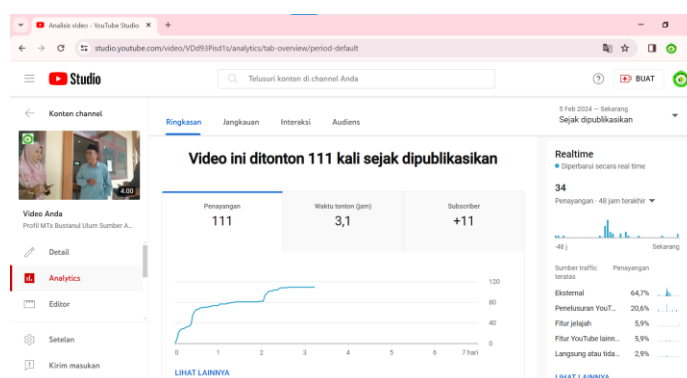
Analisis video - YouTube Studio ×
+
studio.youtube.com/video/VDd93Pisd1s/analytics/tab-overview/period-default

Studio
Telusuri konten di channel Anda
BUAT

Konten channel
4.00
Video Anda
Profil MTs Bustanul Ulum Sumber A...
Detail
Analytics
Editor
Setelan
Kirim masukan

Ringkasan Jangkauan Interaksi Audiens

5 Feb 2024 – Sekarang
Sejak dipublikasikan

Video ini ditonton 111 kali sejak dipublikasikan

| Penayangan | Waktu tonton (jam) | Subscriber |
|---|---|---|
| 111 | 3,1 | +11 |

120
80
40
0
0 1 2 3 4 5 6 7 hari

LIHAT LAINNYA

Realtime
Diperbarui secara real time
34
Penayangan · 48 jam terakhir
-48 j Sekarang

Sumber traffic teratas Penayangan

| | |
|---|---|
| Eksternal | 64,7% |
| Penelusuran YouT... | 20,6% |
| Fitur jelajah | 5,9% |
| Fitur YouTube lainn... | 5,9% |
| Langsung atau tida... | 2,9% |

LIHAT LAINNYA